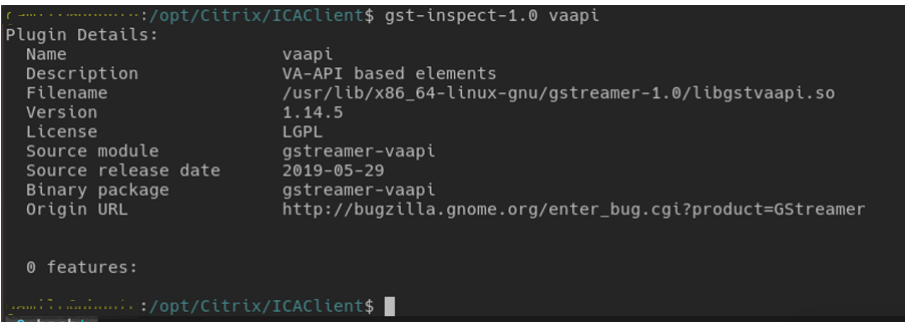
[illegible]:/opt/Citrix/ICAClient$ gst-inspect-1.0 vaapi
Plugin Details:
  Name                     vaapi
  Description              VA-API based elements
  Filename                 /usr/lib/x86_64-linux-gnu/gstreamer-1.0/libgstvaapi.so
  Version                  1.14.5
  License                  LGPL
  Source module            gstreamer-vaapi
  Source release date      2019-05-29
  Binary package           gstreamer-vaapi
  Origin URL               http://bugzilla.gnome.org/enter_bug.cgi?product=GStreamer

  0 features:

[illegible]:/opt/Citrix/ICAClient$